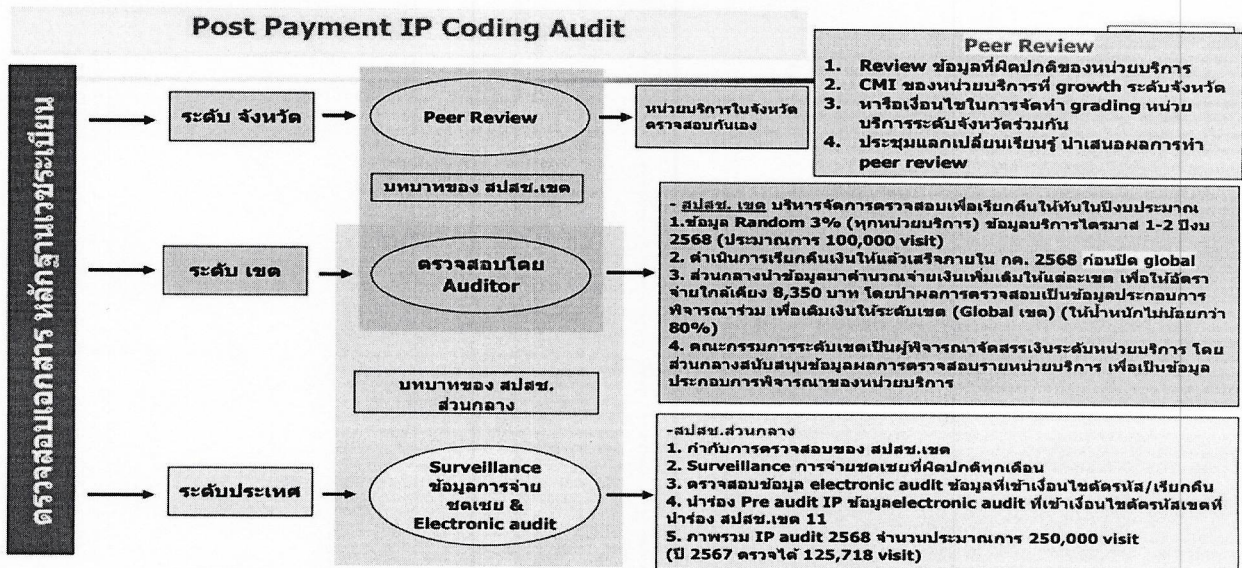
Post Payment IP Coding Audit

ตรวจสอบเอกสาร หลักฐานเวชระเบียน

ระดับ จังหวัด

Peer Review

หน่วยบริการในจังหวัด ตรวจสอบกันเอง

Peer Review
1. Review ข้อมูลที่ผิดปกติของหน่วยบริการ
2. CMI ของหน่วยบริการที่ growth ระดับจังหวัด
3. หารือเงื่อนไขในการจัดทำ grading หน่วยบริการระดับจังหวัดร่วมกัน
4. ประชุมแลกเปลี่ยนเรียนรู้ นำเสนอผลการทำ peer review

บทบาทของ สปสช.เขต

ระดับ เขต

ตรวจสอบโดย Auditor

- สปสช. เขต บริหารจัดการตรวจสอบเพื่อเรียกคืนให้ทันในปีงบประมาณ
1.ข้อมูล Random 3% (ทุกหน่วยบริการ) ข้อมูลบริการไตรมาส 1-2 ปีงบ 2568 (ประมาณการ 100,000 visit)
2. ดำเนินการเรียกคืนเงินให้แล้วเสร็จภายใน กค. 2568 ก่อนปิด global
3. ส่วนกลางนำข้อมูลมาคำนวณจ่ายเงินเพิ่มเติมให้แต่ละเขต เพื่อให้อัตราจ่ายใกล้เคียง 8,350 บาท โดยนำผลการตรวจสอบเป็นข้อมูลประกอบการพิจารณาร่วม เพื่อเติมเงินให้ระดับเขต (Global เขต) (ให้น้ำหนักไม่น้อยกว่า 80%)
4. คณะกรรมการระดับเขตเป็นผู้พิจารณาจัดสรรเงินระดับหน่วยบริการ โดยส่วนกลางสนับสนุนข้อมูลผลการตรวจสอบรายหน่วยบริการ เพื่อเป็นข้อมูลประกอบการพิจารณาของหน่วยบริการ

บทบาทของ สปสช. ส่วนกลาง

ระดับประเทศ

Surveillance ข้อมูลการจ่ายชดเชย & Electronic audit

-สปสช.ส่วนกลาง
1. กำกับการตรวจสอบของ สปสช.เขต
2. Surveillance การจ่ายชดเชยที่ผิดปกติทุกเดือน
3. ตรวจสอบข้อมูล electronic audit ข้อมูลที่เข้าเงื่อนไขติดรหัส/เรียกคืน
4. นำร่อง Pre audit IP ข้อมูลelectronic audit ที่เข้าเงื่อนไขติดรหัสเขตที่นำร่อง สปสช.เขต 11
5. ภาพรวม IP audit 2568 จำนวนประมาณการ 250,000 visit (ปี 2567 ตรวจได้ 125,718 visit)